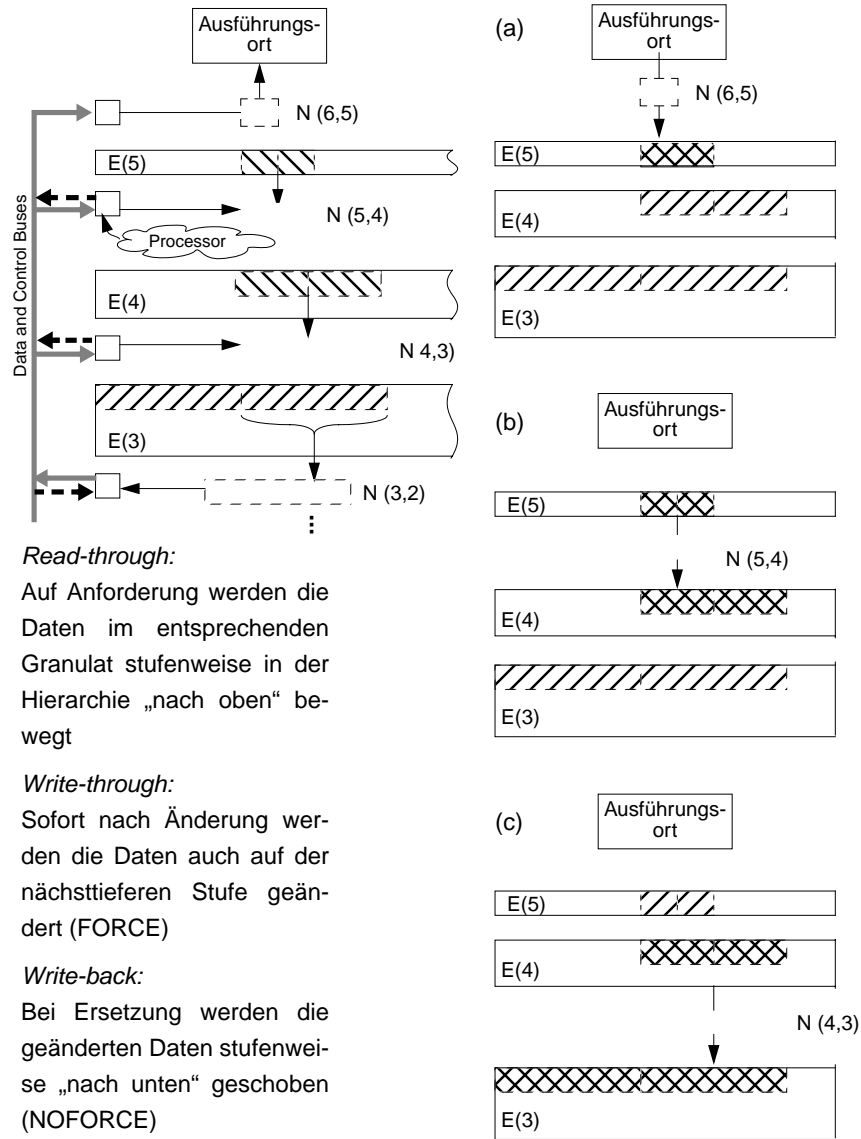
Ausführungsort

N (6,5)

E(5)

N (5,4)

Processor

Data and Control Buses

E(4)

N 4,3)

E(3)

N (3,2)

⋮

*Read-through:*

Auf Anforderung werden die Daten im entsprechenden Granulat stufenweise in der Hierarchie „nach oben" bewegt

*Write-through:*

Sofort nach Änderung werden die Daten auch auf der nächsttieferen Stufe geändert (FORCE)

*Write-back:*

Bei Ersetzung werden die geänderten Daten stufenweise „nach unten" geschoben (NOFORCE)

(a)

Ausführungsort

N (6,5)

E(5)

E(4)

E(3)

(b)

Ausführungsort

E(5)

N (5,4)

E(4)

E(3)

(c)

Ausführungsort

E(5)

E(4)

N (4,3)

E(3)